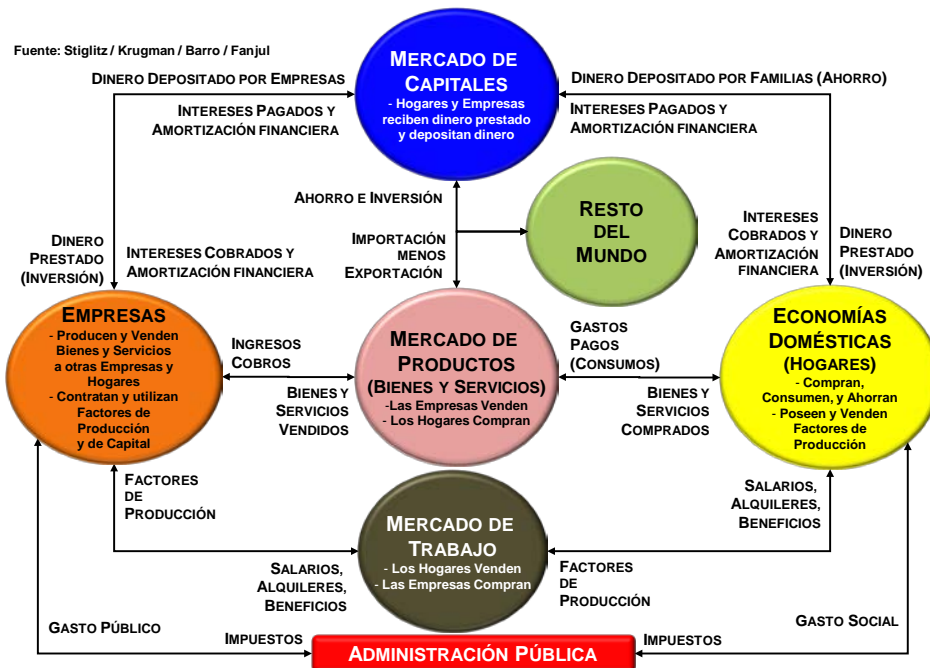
Fuente: Stiglitz / Krugman / Barro / Fanjul

MERCADO DE CAPITALES
- Hogares y Empresas reciben dinero prestado y depositan dinero

DINERO DEPOSITADO POR EMPRESAS

INTERESES PAGADOS Y AMORTIZACIÓN FINANCIERA

DINERO DEPOSITADO POR FAMILIAS (AHORRO)

INTERESES PAGADOS Y AMORTIZACIÓN FINANCIERA

AHORRO E INVERSIÓN

RESTO DEL MUNDO

IMPORTACIÓN MENOS EXPORTACIÓN

DINERO PRESTADO (INVERSIÓN)

INTERESES COBRADOS Y AMORTIZACIÓN FINANCIERA

INTERESES COBRADOS Y AMORTIZACIÓN FINANCIERA

DINERO PRESTADO (INVERSIÓN)

EMPRESAS
- Producen y Venden Bienes y Servicios a otras Empresas y Hogares
- Contratan y utilizan Factores de Producción y de Capital

INGRESOS COBROS

MERCADO DE PRODUCTOS (BIENES Y SERVICIOS)
-Las Empresas Venden
- Los Hogares Compran

GASTOS PAGOS (CONSUMOS)

ECONOMÍAS DOMÉSTICAS (HOGARES)
- Compran, Consumen, y Ahorran
- Poseen y Venden Factores de Producción

BIENES Y SERVICIOS VENDIDOS

BIENES Y SERVICIOS COMPRADOS

FACTORES DE PRODUCCIÓN

SALARIOS, ALQUILERES, BENEFICIOS

MERCADO DE TRABAJO
- Los Hogares Venden
- Las Empresas Compran

SALARIOS, ALQUILERES, BENEFICIOS

FACTORES DE PRODUCCIÓN

GASTO PÚBLICO

IMPUESTOS

ADMINISTRACIÓN PÚBLICA

IMPUESTOS

GASTO SOCIAL